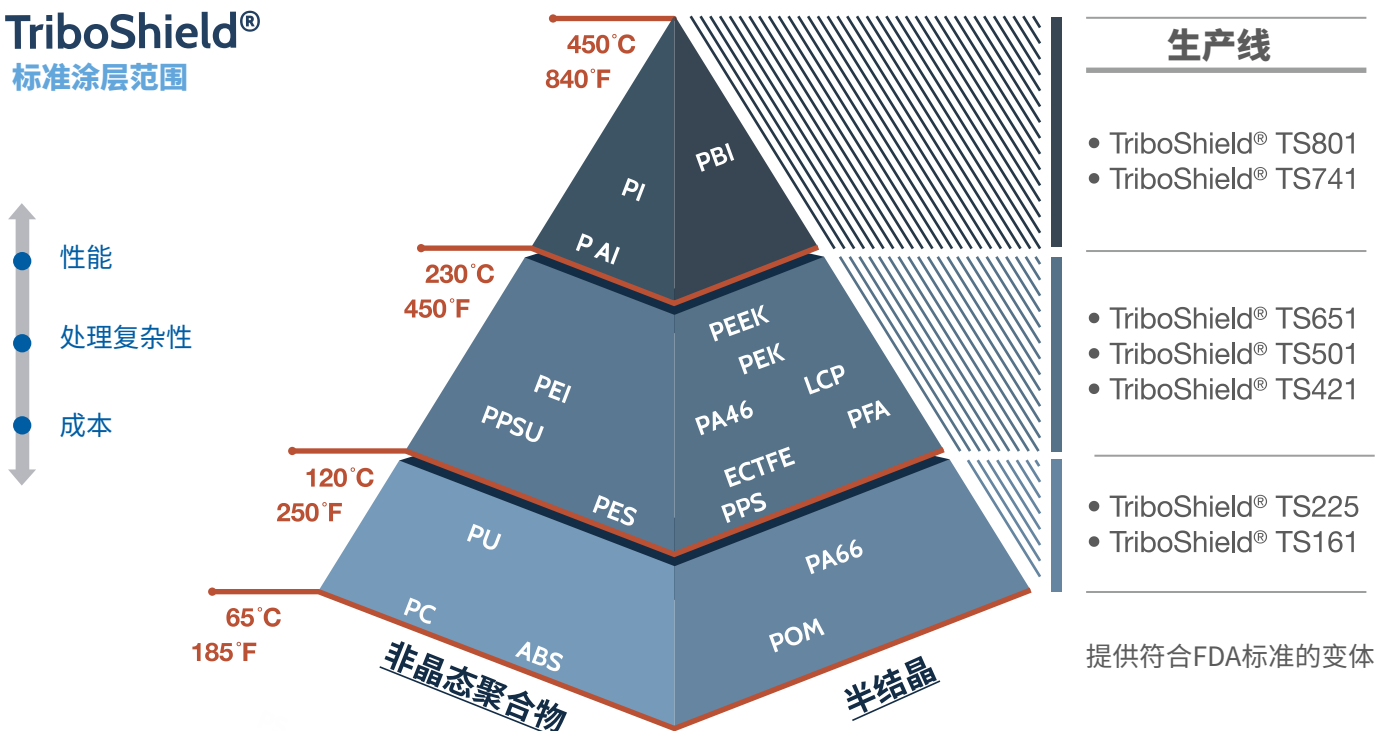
TriboShield®
标准涂层范围

性能
处理复杂性
成本

450˚C
840˚F

PI
P AI
PBI

230˚C
450˚F

PEI
PPSU
PES
PEEK
PEK
LCP
PA46
PFA
ECTFE
PPS

120˚C
250˚F

PU
PC
ABS
PA66
POM

65˚C
185˚F

非晶态聚合物
半结晶

生产线

• TriboShield® TS801
• TriboShield® TS741

• TriboShield® TS651
• TriboShield® TS501
• TriboShield® TS421

• TriboShield® TS225
• TriboShield® TS161

提供符合FDA标准的变体